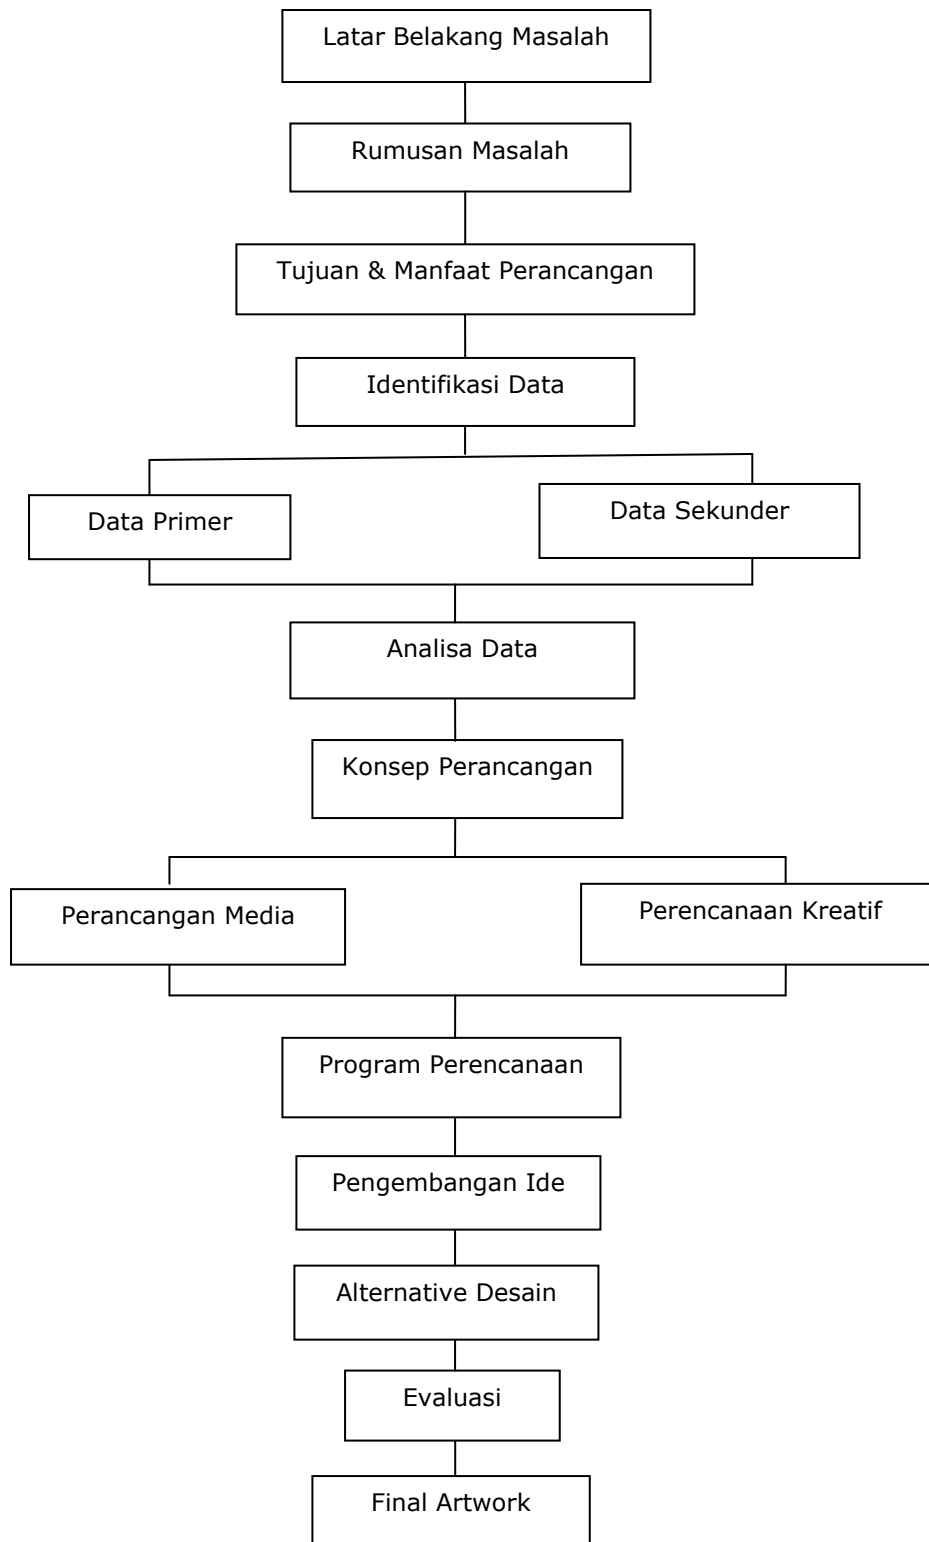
Latar Belakang Masalah

Rumusan Masalah

Tujuan & Manfaat Perancangan

Identifikasi Data

Data Primer

Data Sekunder

Analisa Data

Konsep Perancangan

Perancangan Media

Perencanaan Kreatif

Program Perencanaan

Pengembangan Ide

Alternative Desain

Evaluasi

Final Artwork